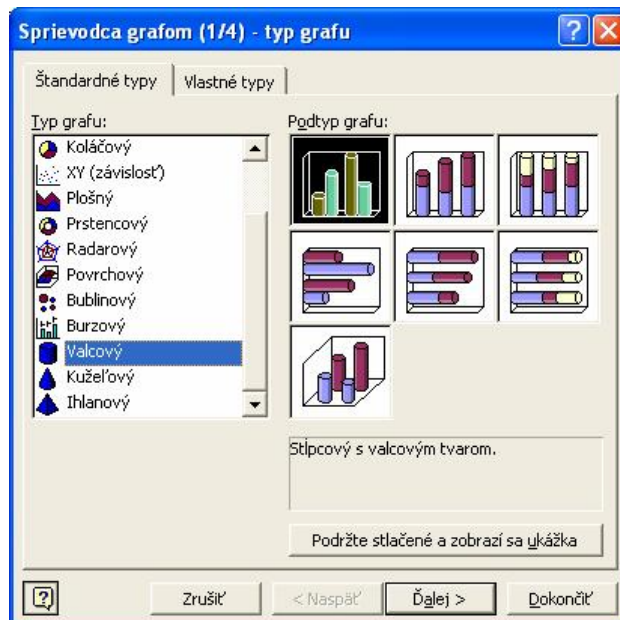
Sprievodca grafom (1/4) - typ grafu

Štandardné typy | Vlastné typy

Typ grafu:
Koláčový
XY (závislosť)
Plošný
Prstencový
Radarový
Povrchový
Bublinový
Burzový
Valcový
Kužeľový
Ihlanový

Podtyp grafu:

Stĺpcový s valcovým tvarom.

Podržte stlačené a zobrazí sa ukážka

Zrušiť
< Naspäť
Ďalej >
Dokončiť